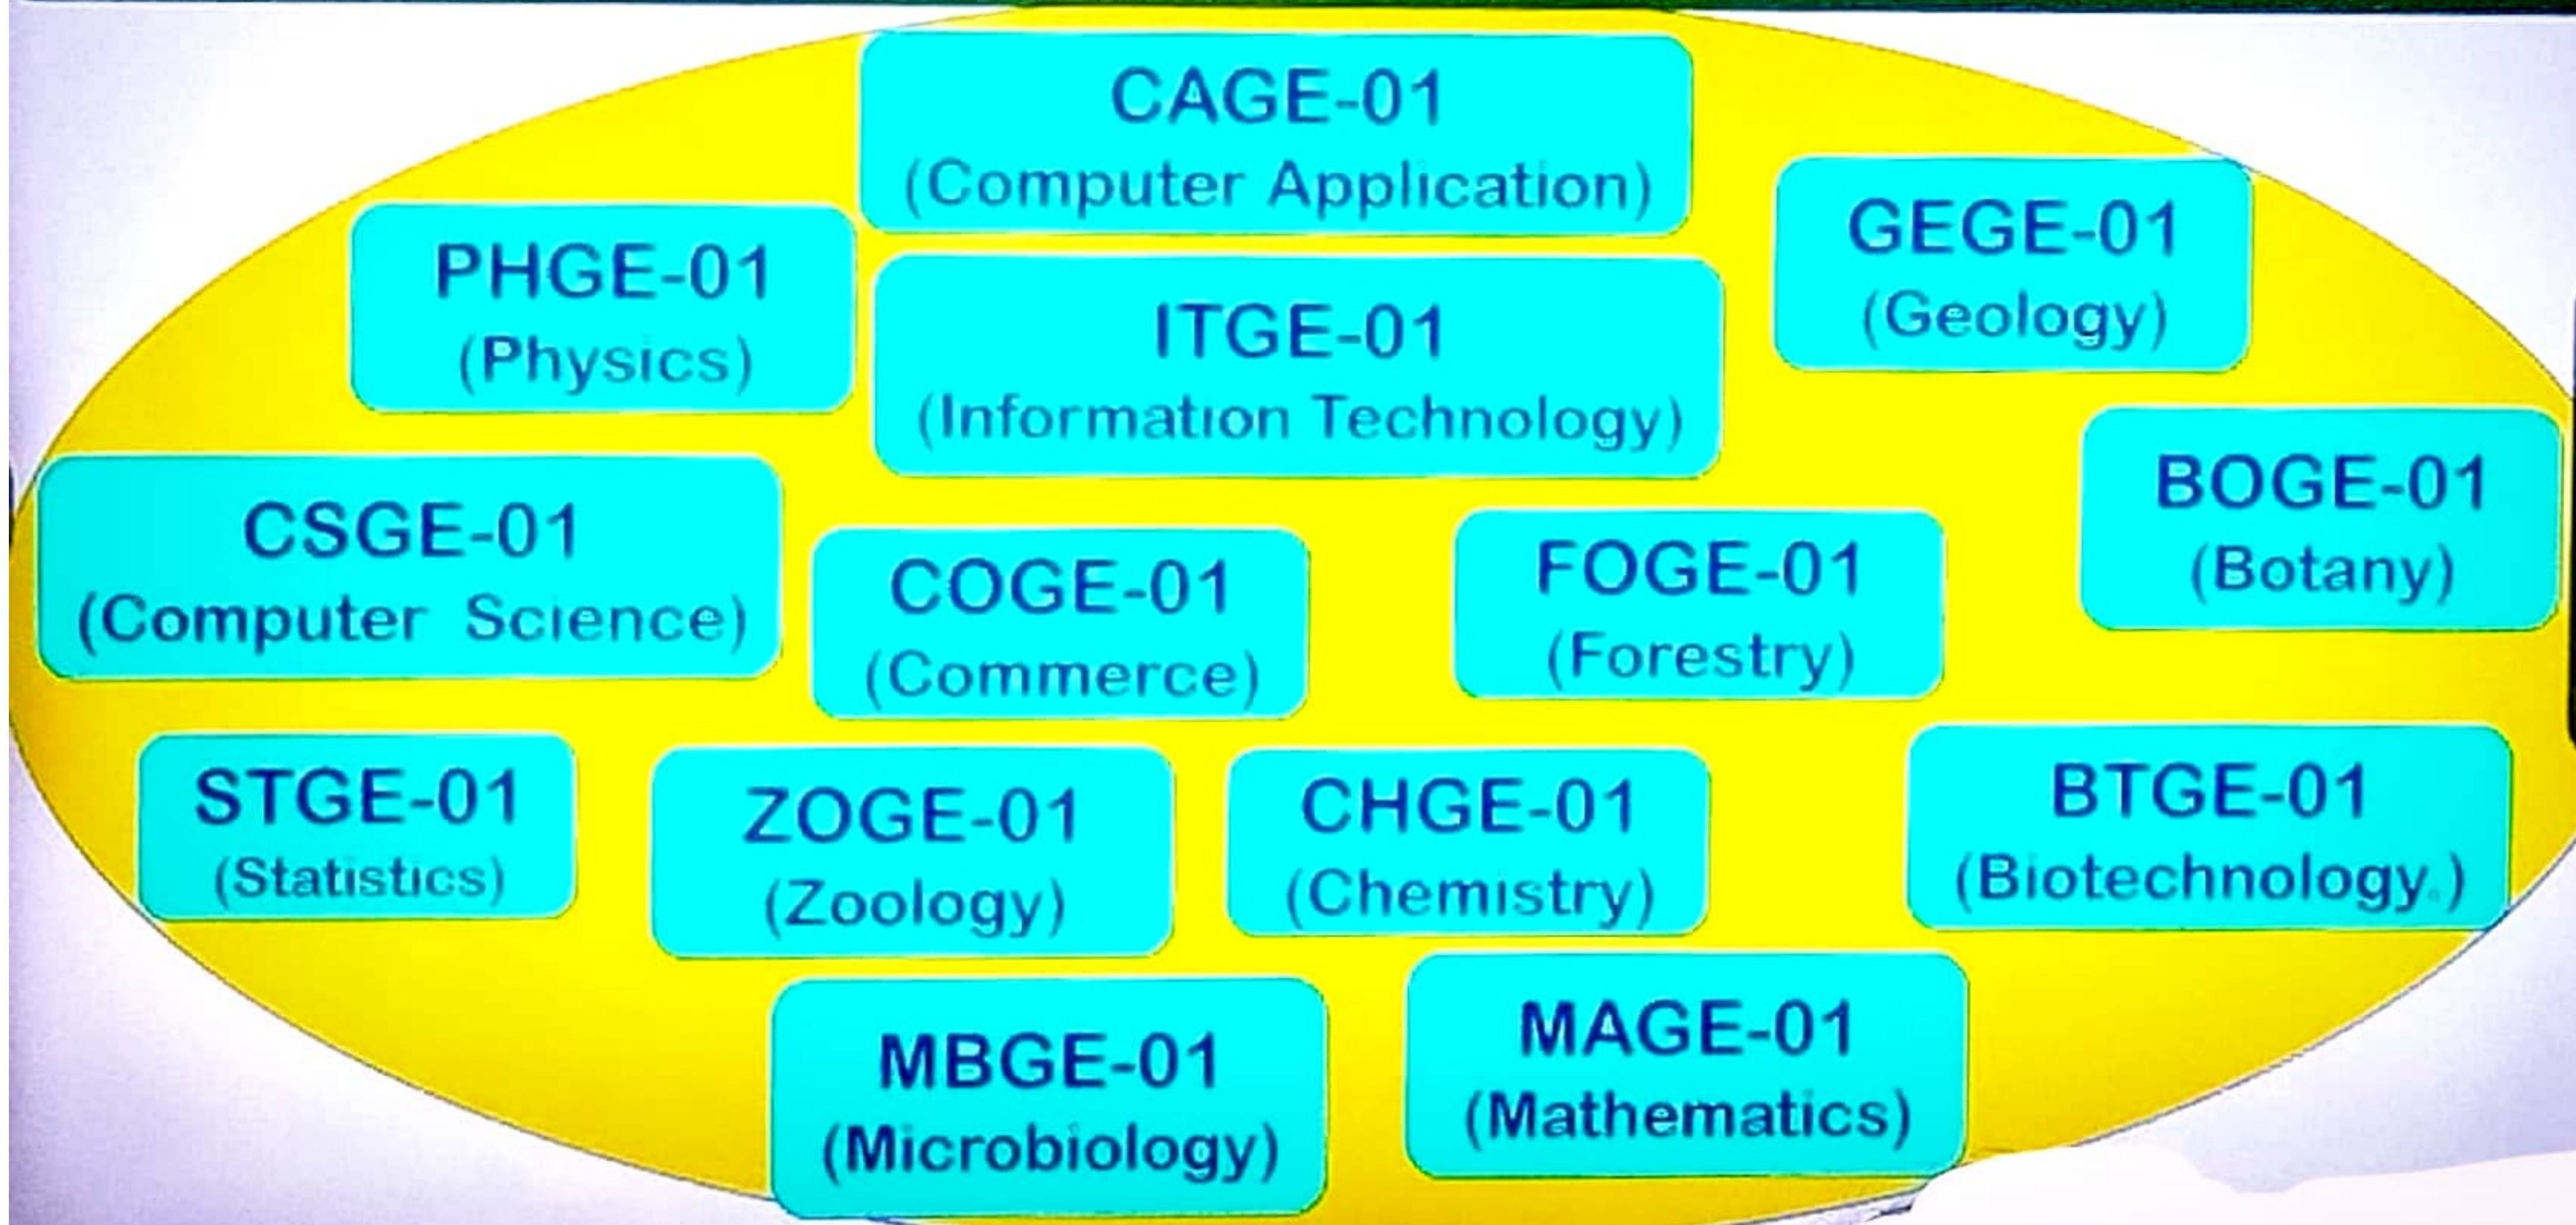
CAGE-01
(Computer Application)

PHGE-01
(Physics)

ITGE-01
(Information Technology)

GEGE-01
(Geology)

CSGE-01
(Computer Science)

COGE-01
(Commerce)

FOGE-01
(Forestry)

BOGE-01
(Botany)

STGE-01
(Statistics)

ZOGE-01
(Zoology)

CHGE-01
(Chemistry)

BTGE-01
(Biotechnology)

MBGE-01
(Microbiology)

MAGE-01
(Mathematics)